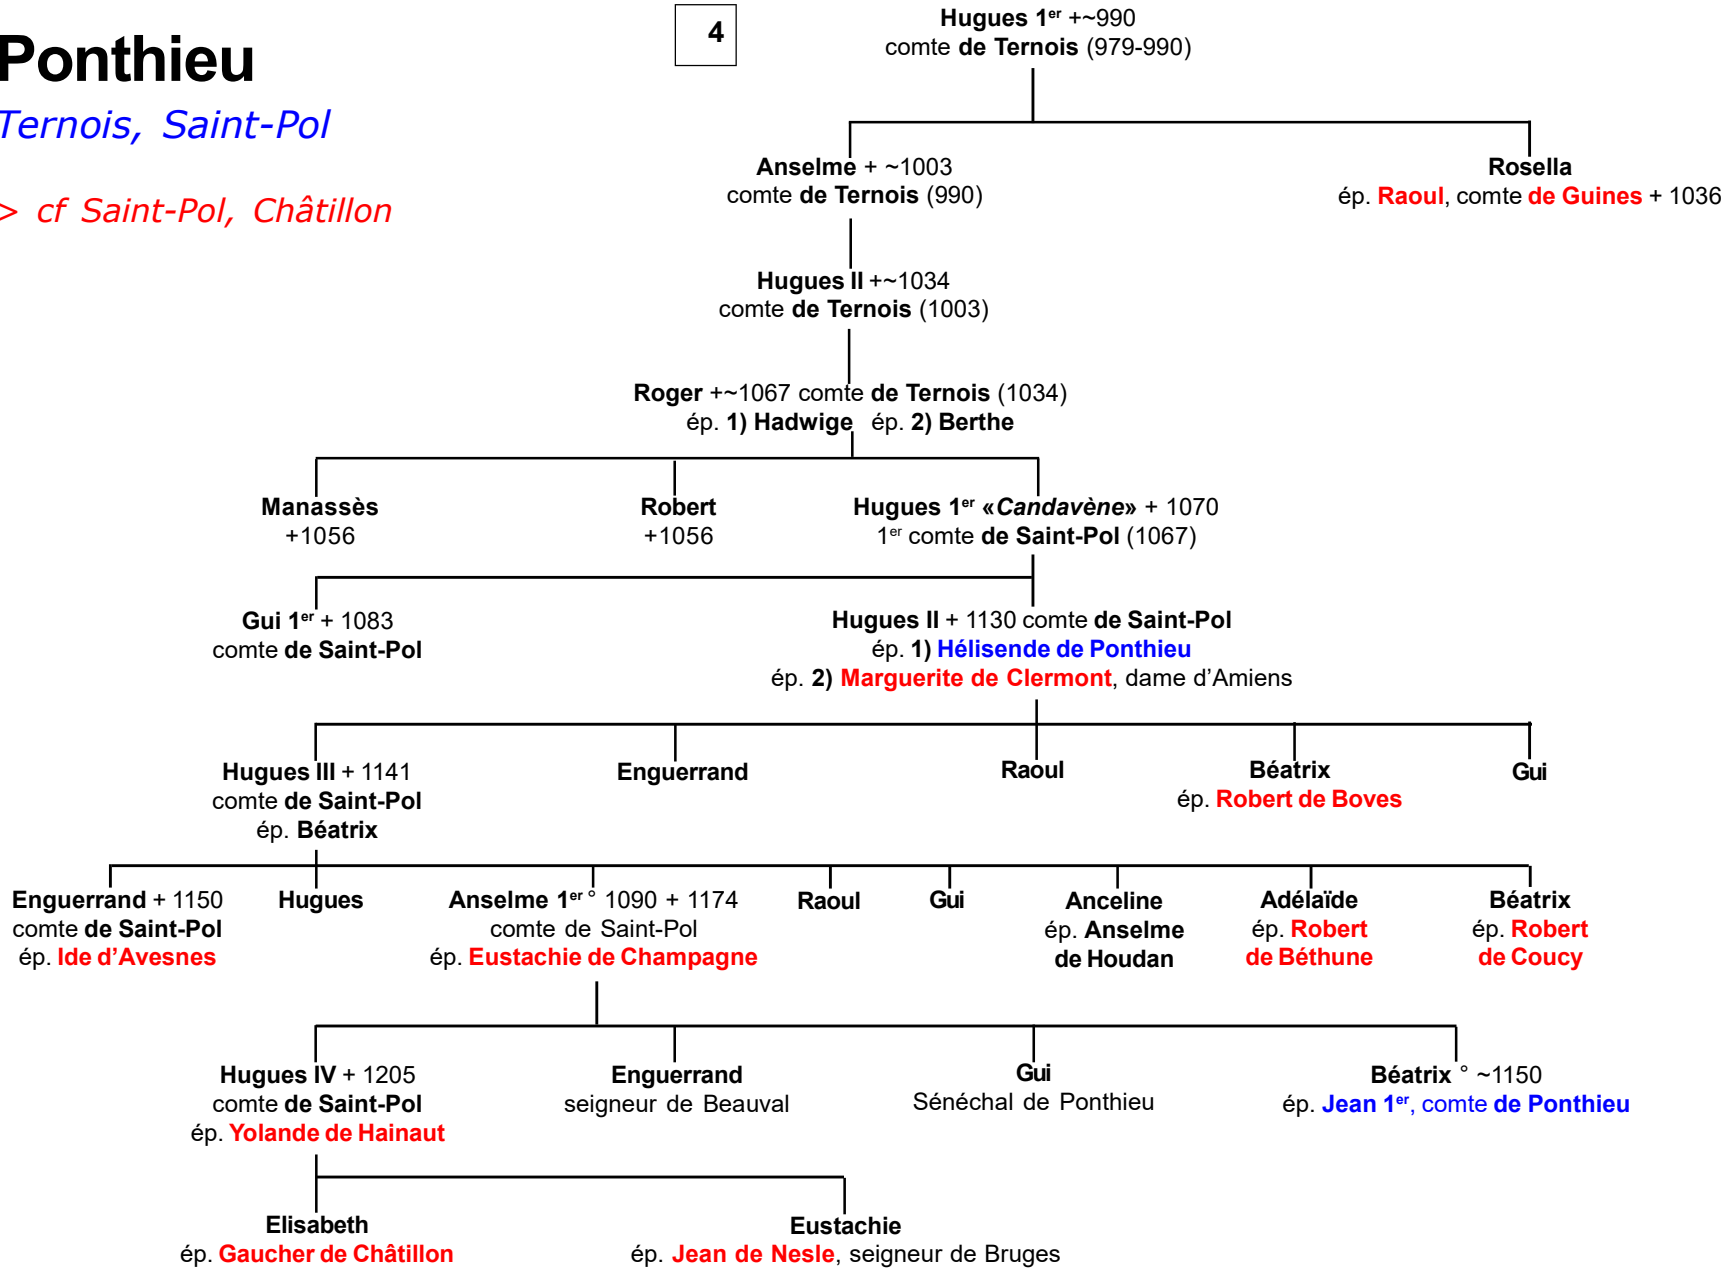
Ponthieu

Ternois, Saint-Pol

> cf Saint-Pol, Châtillon

4

Hugues 1$^{er}$ +~990
comte de Ternois (979-990)

Anselme + ~1003
comte de Ternois (990)

Rosella
ép. Raoul, comte de Guines + 1036

Hugues II +~1034
comte de Ternois (1003)

Roger +~1067 comte de Ternois (1034)
ép. 1) Hadwige ép. 2) Berthe

Manassès
+1056

Robert
+1056

Hugues 1$^{er}$ «Candavène» + 1070
1$^{er}$ comte de Saint-Pol (1067)

Gui 1$^{er}$ + 1083
comte de Saint-Pol

Hugues II + 1130 comte de Saint-Pol
ép. 1) Hélisende de Ponthieu
ép. 2) Marguerite de Clermont, dame d'Amiens

Hugues III + 1141
comte de Saint-Pol
ép. Béatrix

Enguerrand

Raoul

Béatrix
ép. Robert de Boves

Gui

Enguerrand + 1150
comte de Saint-Pol
ép. Ide d'Avesnes

Hugues

Anselme 1$^{er}$ ° 1090 + 1174
comte de Saint-Pol
ép. Eustachie de Champagne

Raoul

Gui

Anceline
ép. Anselme
de Houdan

Adélaïde
ép. Robert
de Béthune

Béatrix
ép. Robert
de Coucy

Hugues IV + 1205
comte de Saint-Pol
ép. Yolande de Hainaut

Enguerrand
seigneur de Beauval

Gui
Sénéchal de Ponthieu

Béatrix ° ~1150
ép. Jean 1$^{er}$, comte de Ponthieu

Elisabeth
ép. Gaucher de Châtillon

Eustachie
ép. Jean de Nesle, seigneur de Bruges